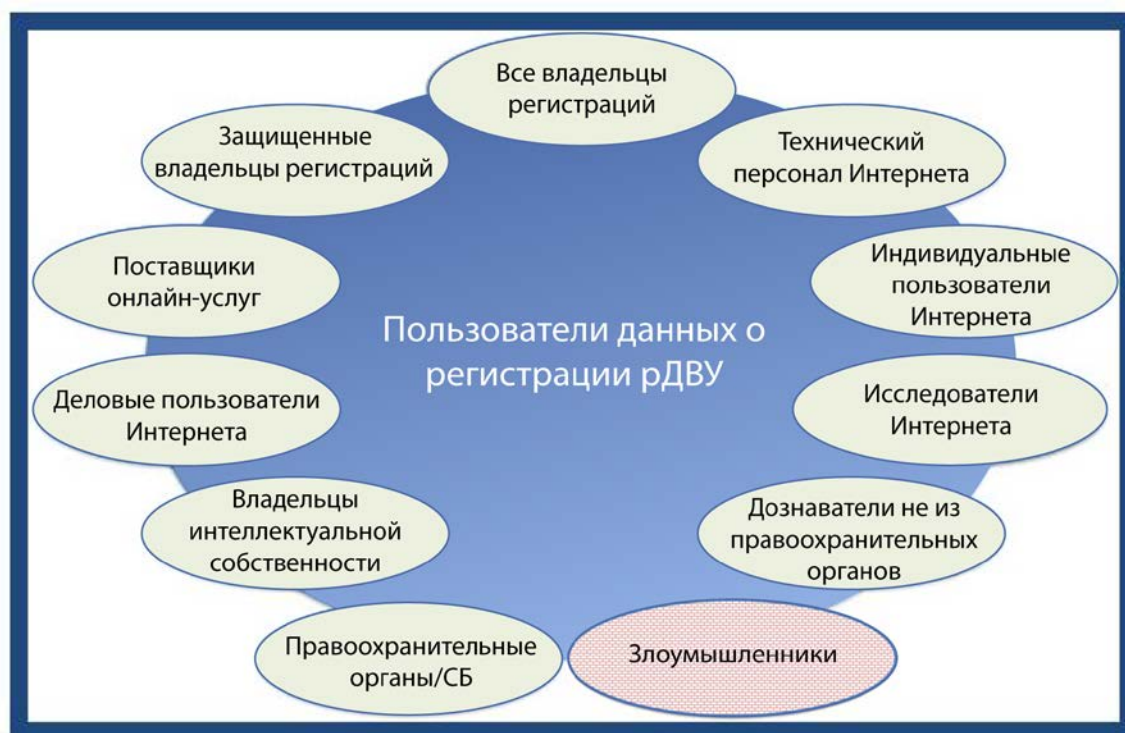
Все владельцы регистраций

Технический персонал Интернета

Индивидуальные пользователи Интернета

Исследователи Интернета

Дознаватели не из правоохранительных органов

Злоумышленники

Правоохранительные органы/СБ

Владельцы интеллектуальной собственности

Деловые пользователи Интернета

Поставщики онлайн-услуг

Защищенные владельцы регистраций

Пользователи данных о регистрации рДВУ